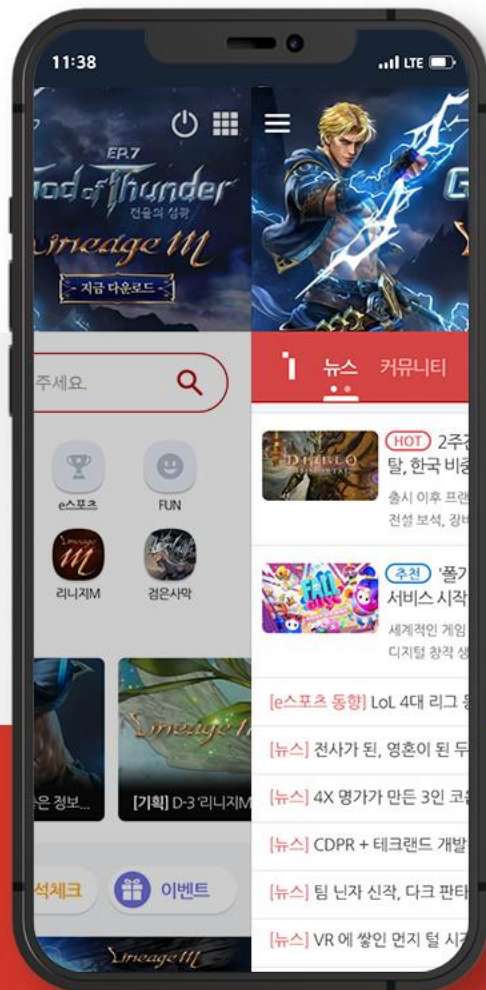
11:38
LTE

EP.7
God of Thunder
전율의 섬광
Lineage M
- 지금 다운로드 -

주세요.

e스포츠
FUN
리니지M
검은사막

은 정보...
[기획] D-3 '리니지M

석체크
이벤트

Lineage M

뉴스
커뮤니티

HOT 2주
탈, 한국 비중
출시 이후 프랜
전설 보석, 장비

추천 '폴가
서비스 시작
세계적인 게임
디지털 창작 생

[e스포츠 동향] LoL 4대 리그
[뉴스] 전사가 된, 영혼이 된 두
[뉴스] 4X 명가가 만든 3인 코
[뉴스] CDPR + 테크랜드 개발
[뉴스] 팀 닌자 신작, 다크 판타
[뉴스] VR 에 쌓인 먼지 털 시